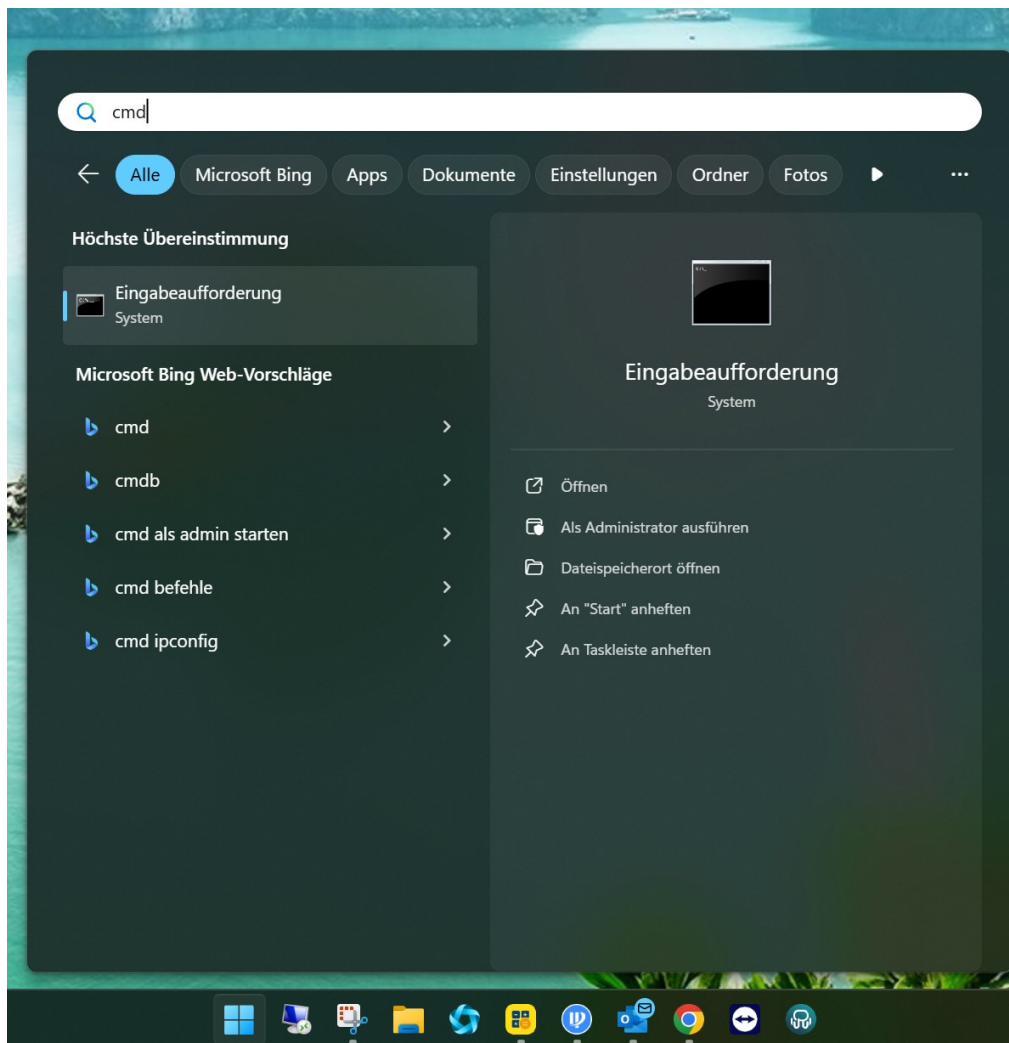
cmd

Alle Microsoft Bing Apps Dokumente Einstellungen Ordner Fotos ...

Höchste Übereinstimmung

Eingabeaufforderung
System

Microsoft Bing Web-Vorschläge

cmd
cmdb
cmd als admin starten
cmd befehle
cmd ipconfig

Eingabeaufforderung
System

Öffnen
Als Administrator ausführen
Dateispeicherort öffnen
An "Start" anheften
An Taskleiste anheften